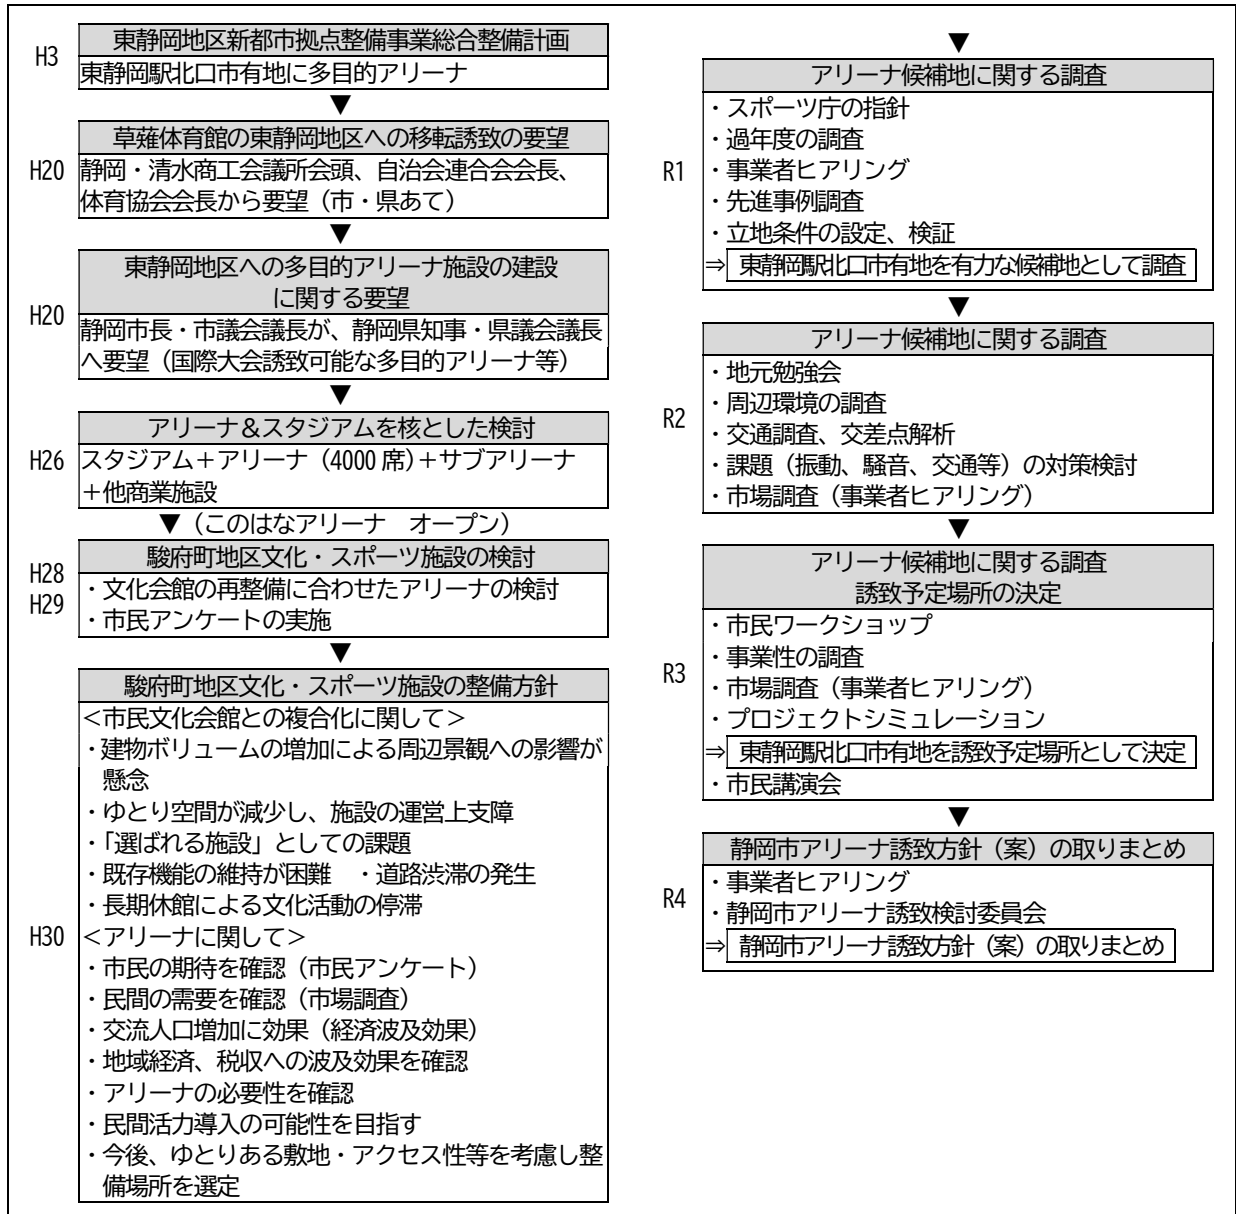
H3
東静岡地区新都市拠点整備事業総合整備計画
東静岡駅北口市有地に多目的アリーナ
▼
H20
草薙体育館の東静岡地区への移転誘致の要望
静岡・清水商工会議所会頭、自治会連合会会長、体育協会会長から要望（市・県あて）
▼
H20
東静岡地区への多目的アリーナ施設の建設に関する要望
静岡市長・市議会議長が、静岡県知事・県議会議長へ要望（国際大会誘致可能な多目的アリーナ等）
▼
H26
アリーナ＆スタジアムを核とした検討
スタジアム＋アリーナ（4000 席）＋サブアリーナ＋他商業施設
▼（このはなアリーナ　オープン）
H28
H29
駿府町地区文化・スポーツ施設の検討
・文化会館の再整備に合わせたアリーナの検討
・市民アンケートの実施
▼
H30
駿府町地区文化・スポーツ施設の整備方針
<市民文化会館との複合化に関して>
・建物ボリュームの増加による周辺景観への影響が懸念
・ゆとり空間が減少し、施設の運営上支障
・「選ばれる施設」としての課題
・既存機能の維持が困難　・道路渋滞の発生
・長期休館による文化活動の停滞
<アリーナに関して>
・市民の期待を確認（市民アンケート）
・民間の需要を確認（市場調査）
・交流人口増加に効果（経済波及効果）
・地域経済、税収への波及効果を確認
・アリーナの必要性を確認
・民間活力導入の可能性を目指す
・今後、ゆとりある敷地・アクセス性等を考慮し整備場所を選定

▼
R1
アリーナ候補地に関する調査
・スポーツ庁の指針
・過年度の調査
・事業者ヒアリング
・先進事例調査
・立地条件の設定、検証
⇒ 東静岡駅北口市有地を有力な候補地として調査
▼
R2
アリーナ候補地に関する調査
・地元勉強会
・周辺環境の調査
・交通調査、交差点解析
・課題（振動、騒音、交通等）の対策検討
・市場調査（事業者ヒアリング）
▼
R3
アリーナ候補地に関する調査
誘致予定場所の決定
・市民ワークショップ
・事業性の調査
・市場調査（事業者ヒアリング）
・プロジェクトシミュレーション
⇒ 東静岡駅北口市有地を誘致予定場所として決定
・市民講演会
▼
R4
静岡市アリーナ誘致方針（案）の取りまとめ
・事業者ヒアリング
・静岡市アリーナ誘致検討委員会
⇒ 静岡市アリーナ誘致方針（案）の取りまとめ